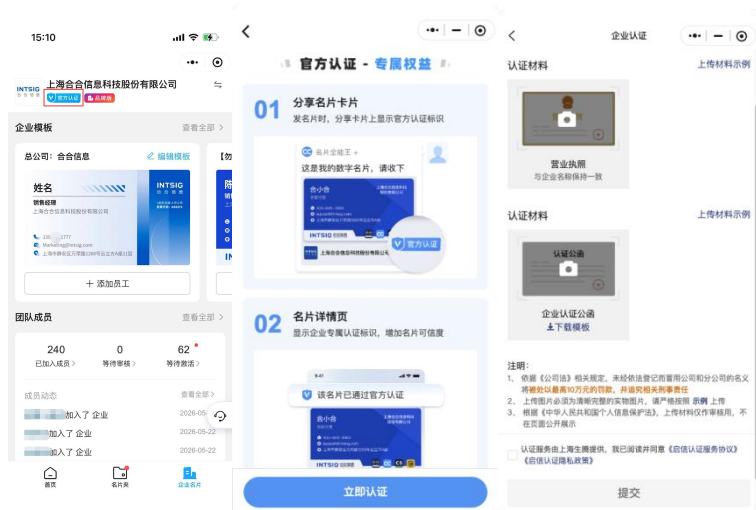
15:10

INTSIG 上海合合信息科技股份有限公司
官方认证 品牌商

企业模板 查看全部 >
总公司：合合信息 编辑模板
姓名
销售经理
上海合合信息科技股份有限公司
INTSIG
+ 添加员工

团队成员 查看全部 >
240 已加入成员 >
0 等待审核 >
62 等待激活 >
成员动态 查看全部 >
加入了 企业 2026-05-22
加入了 企业 2026-05-22
加入了 企业 2026-05-22

首页 名片夹 企业名片

官方认证 - 专属权益
01 分享名片卡片
发名片时，分享卡片上显示官方认证标识
名片全能王
这是我的数字名片，请收下
官方认证
INTSIG
上海合合信息科技股份有限公司

02 名片详情页
显示企业专属认证标识，增加名片可信度
该名片已通过官方认证
INTSIG

立即认证

企业认证
认证材料 上传材料示例
营业执照
与企业名称保持一致
认证材料 上传材料示例
认证公函
企业认证公函
下载模板
注明：
1、依据《公司法》相关规定，未经依法登记而冒用公司和分公司的名义将被处以最高10万元的罚款，并追究相关刑事责任
2、上传图片必须为清晰完整的实物图片，请严格按照 示例 上传
3、根据《中华人民共和国个人信息保护法》，上传材料仅作审核用，不在页面公开展示
认证服务由上海生腾提供，我已阅读并同意《启信认证服务协议》《启信认证隐私政策》
提交